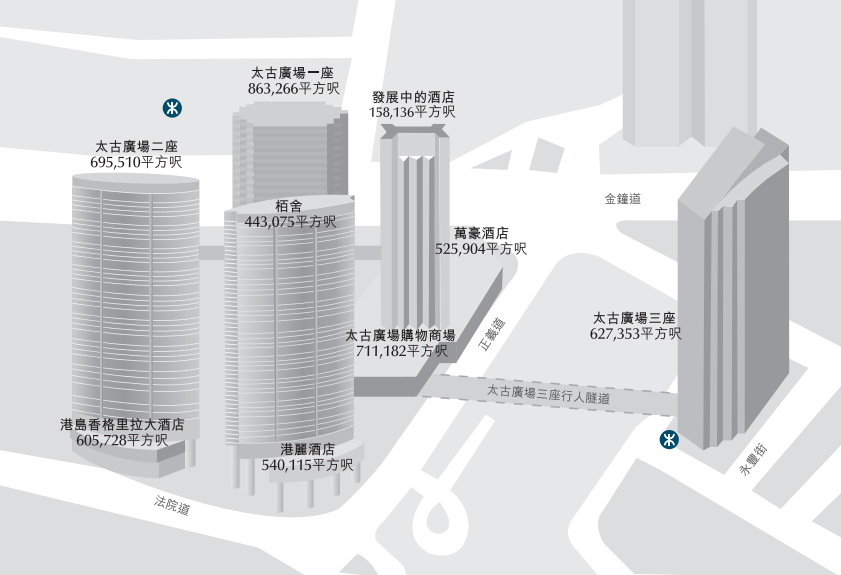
太古廣場一座
863,266平方呎

發展中的酒店
158,136平方呎

太古廣場二座
695,510平方呎

栢舍
443,075平方呎

萬豪酒店
525,904平方呎

金鐘道

太古廣場三座
627,353平方呎

正義道

太古廣場購物商場
711,182平方呎

太古廣場三座行人隧道

港島香格里拉大酒店
605,728平方呎

港麗酒店
540,115平方呎

永豐街

法院道